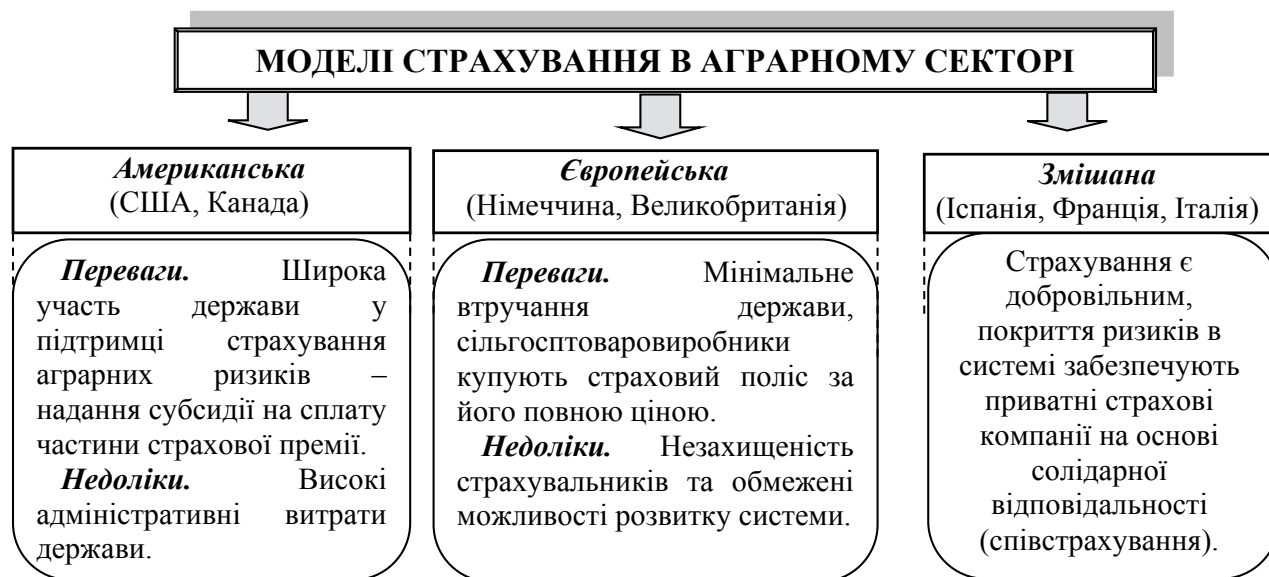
МОДЕЛІ СТРАХУВАННЯ В АГРАРНОМУ СЕКТОРІ

*Американська*
(США, Канада)

*Переваги.* Широка участь держави у підтримці страхування аграрних ризиків – надання субсидії на сплату частини страхової премії.

*Недоліки.* Високі адміністративні витрати держави.

*Європейська*
(Німеччина, Великобританія)

*Переваги.* Мінімальне втручання держави, сільгосптоваровиробники купують страховий поліс за його повною ціною.

*Недоліки.* Незахищеність страхувальників та обмежені можливості розвитку системи.

*Змішана*
(Іспанія, Франція, Італія)

Страхування є добровільним, покриття ризиків в системі забезпечують приватні страхові компанії на основі солідарної відповідальності (співстрахування).